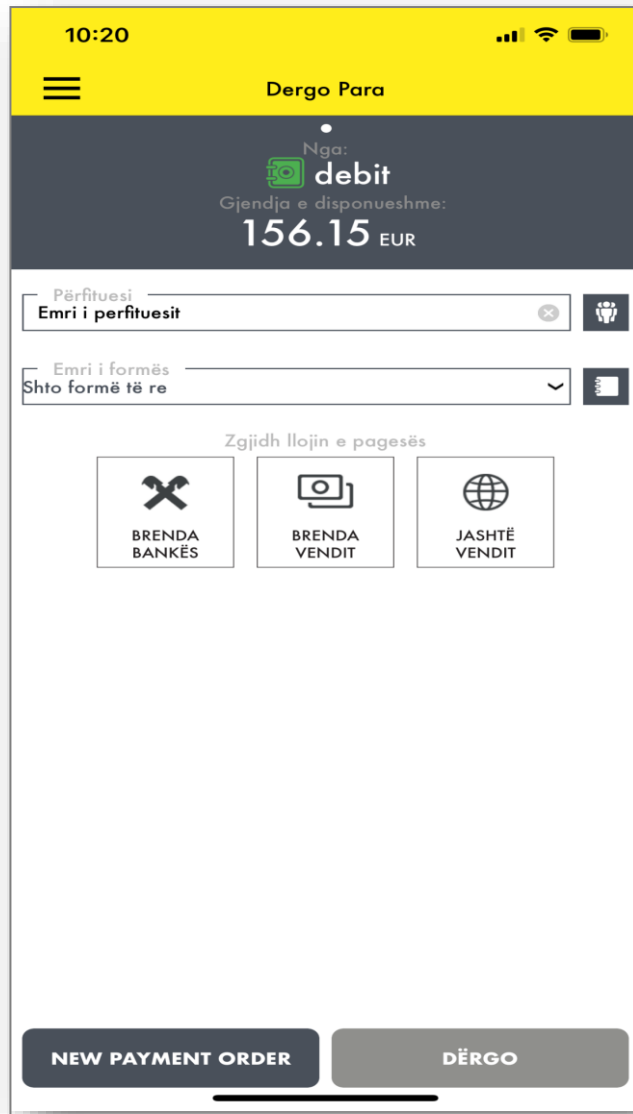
10:20

Dergo Para

Nga:
debit
Gjendja e disponueshme:
156.15 EUR

Përfituesi
Emri i perfituesit

Emri i formës
Shto formë të re

Zgjidh llojin e pagesës

BRENDA BANKËS

BRENDA VENDIT

JASHTË VENDIT

NEW PAYMENT ORDER

DËRGO